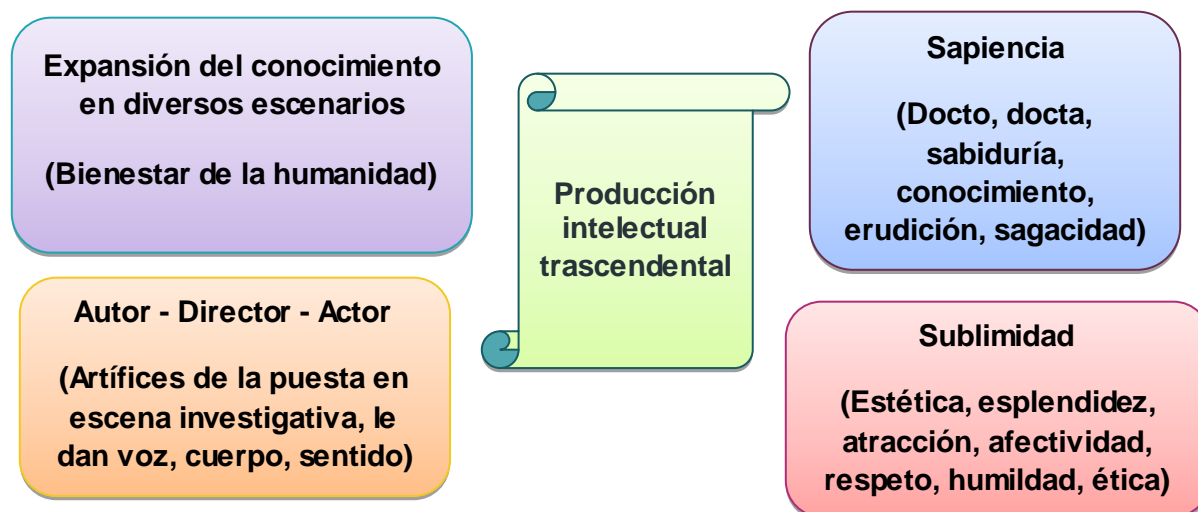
Expansión del conocimiento en diversos escenarios

(Bienestar de la humanidad)

Producción intelectual trascendental

Sapiencia

(Docto, docta, sabiduría, conocimiento, erudición, sagacidad)

Autor - Director - Actor

(Artífices de la puesta en escena investigativa, le dan voz, cuerpo, sentido)

Sublimidad

(Estética, esplendidez, atracción, afectividad, respeto, humildad, ética)